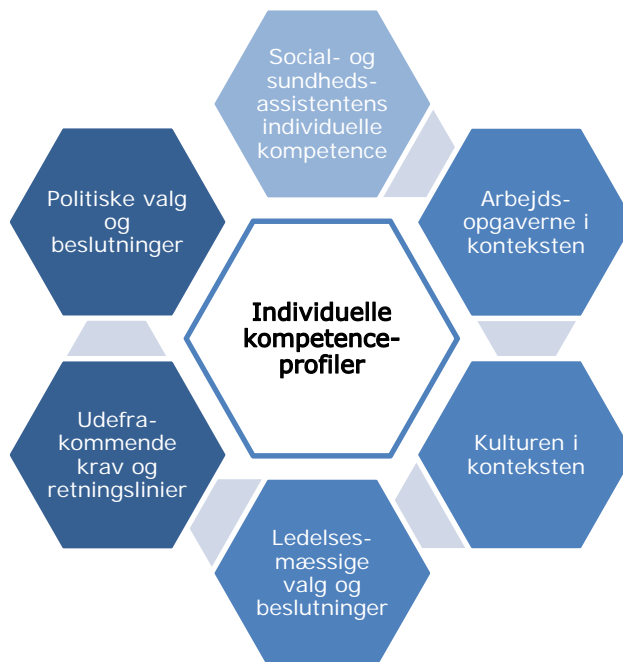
Social- og sundheds-assistentens individuelle kompetence

Arbejds-opgaverne i konteksten

Kulturen i konteksten

Ledelses-mæssige valg og beslutninger

Udefra-kommende krav og retningslinier

Politiske valg og beslutninger

Individuelle kompetence-profiler